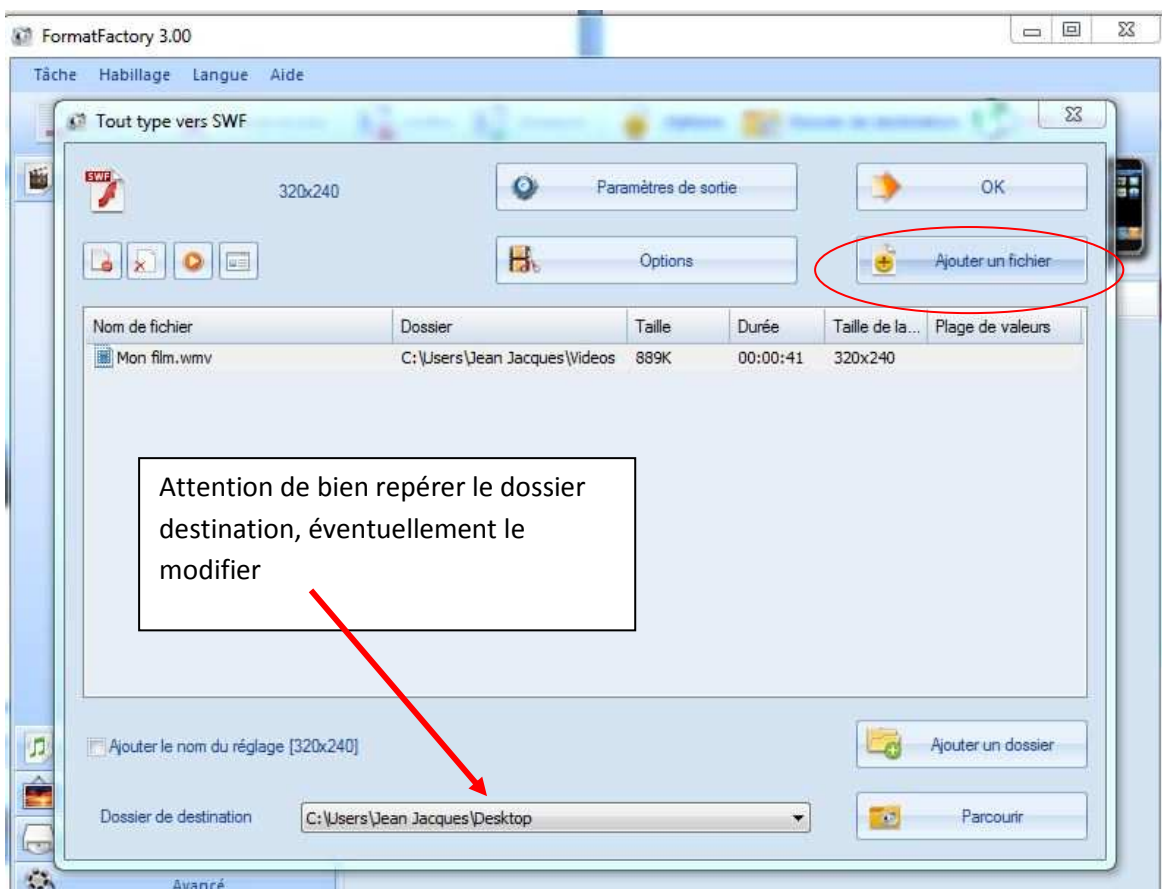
FormatFactory 3.00

Tâche Habillage Langue Aide

Tout type vers SWF

SWF

320x240

Paramètres de sortie

OK

Options

Ajouter un fichier

| Nom de fichier | Dossier | Taille | Durée | Taille de la... | Plage de valeurs |
|---|---|---|---|---|---|
| Mon film.wmv | C:\Users\Jean Jacques\Videos | 889K | 00:00:41 | 320x240 | |

Attention de bien repérer le dossier destination, éventuellement le modifier

Ajouter le nom du réglage [320x240]

Ajouter un dossier

Dossier de destination

C:\Users\Jean Jacques\Desktop

Parcourir

Avancé